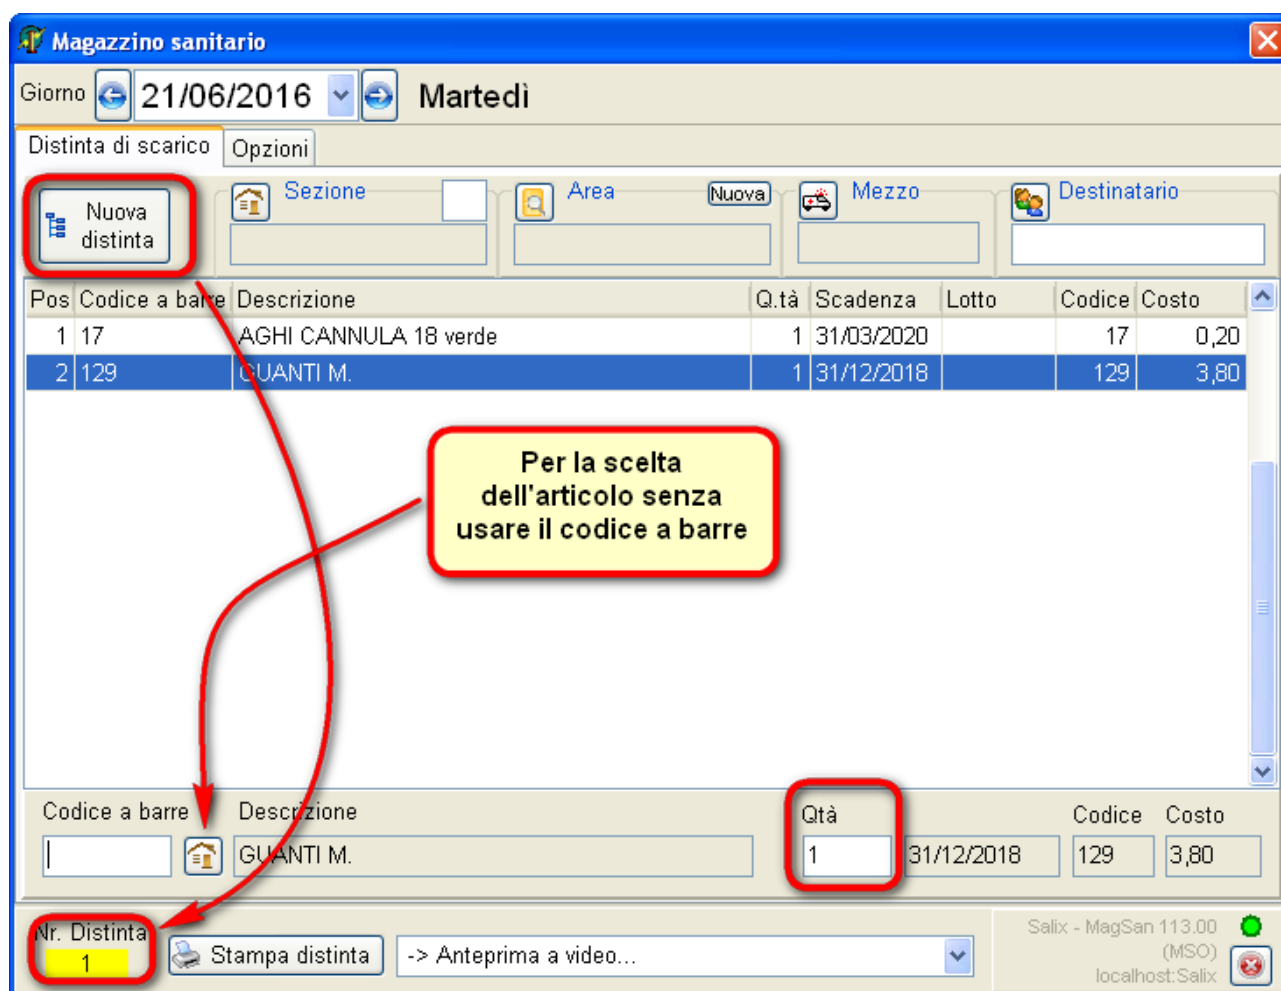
Magazzino sanitario

Giorno 21/06/2016 Martedì

Distinta di scarico Opzioni

Nuova distinta

Sezione

Area Nuova

Mezzo

Destinatario

| Pos | Codice a barre | Descrizione | Q.tà | Scadenza | Lotto | Codice | Costo |
|---|---|---|---|---|---|---|---|
| 1 | 17 | AGHI CANNULA 18 verde | 1 | 31/03/2020 | | 17 | 0,20 |
| 2 | 129 | GUANTI M. | 1 | 31/12/2018 | | 129 | 3,80 |

Per la scelta dell'articolo senza usare il codice a barre

Codice a barre Descrizione Qtà Codice Costo

GUANTI M. 1 31/12/2018 129 3,80

Nr. Distinta 1

Stampa distinta -> Anteprima a video...

Salix - MagSan 113.00 (MSO) localhost:Salix